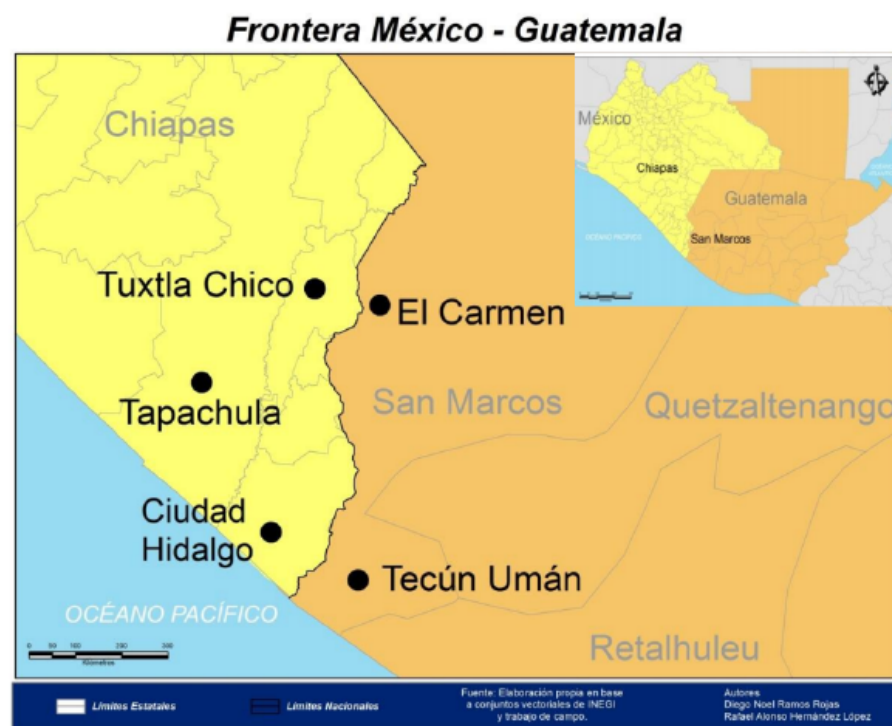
Frontera México - Guatemala

Chiapas

México

Chiapas

Guatemala

OCÉANO PACÍFICO

San Marcos

Tuxtla Chico

El Carmen

Tapachula

San Marcos

Quetzaltenango

Ciudad Hidalgo

Tecún Umán

OCÉANO PACÍFICO

Retalhuleu

0 50 100 200 300
Kilómetros

Límites Estatales

Límites Nacionales

Fuente: Elaboración propia en base a conjuntos vectoriales de INEGI y trabajo de campo.

Autores
Diego Noel Ramos Rojas
Rafael Alonso Hernández López